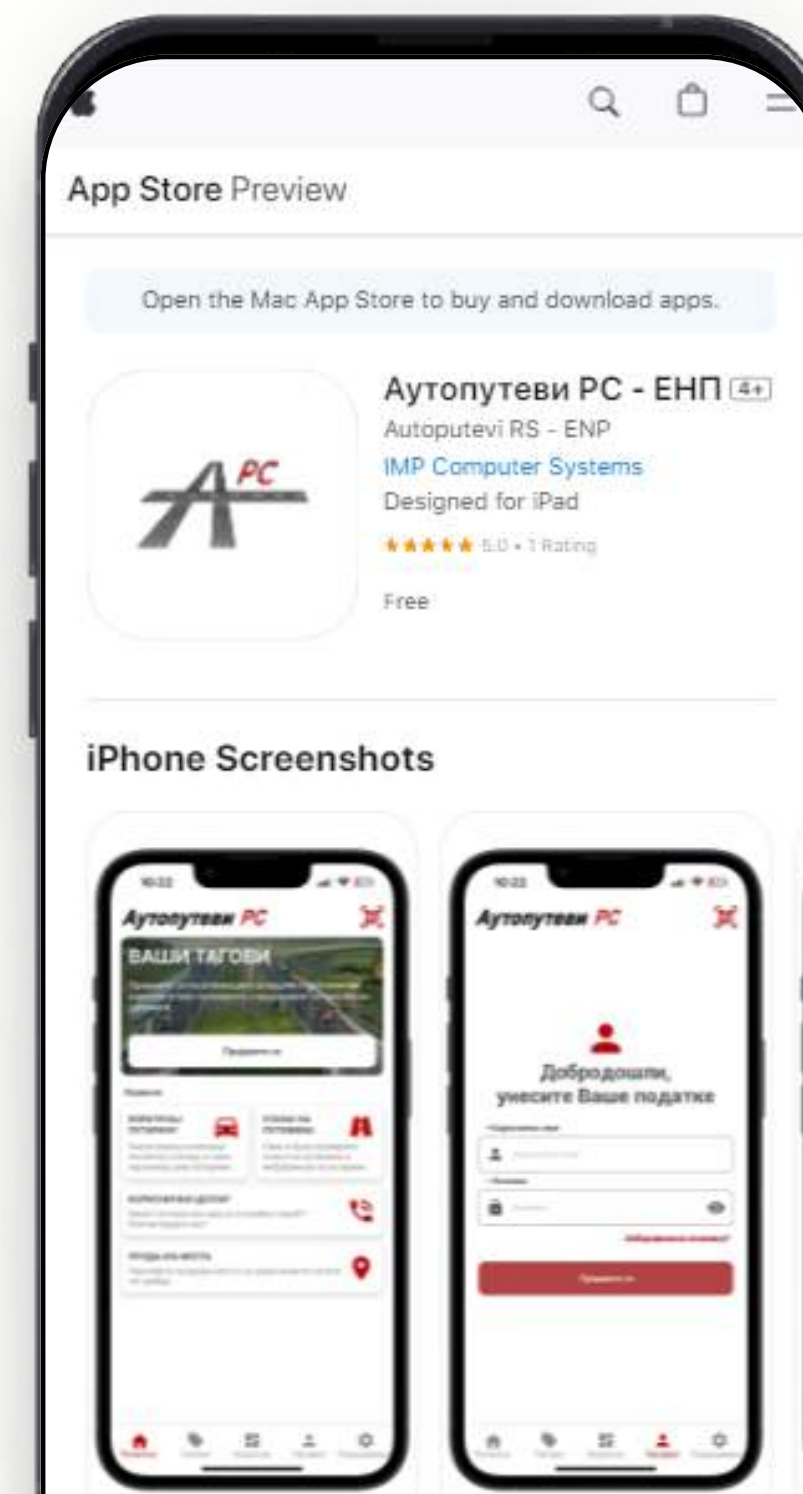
App Store Preview

Open the Mac App Store to buy and download apps.

PC

Аутопутеви РС - ЕНП 4+
Autoputevi RS - ENP
IMP Computer Systems
Designed for iPad
★★★★★ 5.0 • 1 Rating
Free

iPhone Screenshots

10:22
Аутопутеви РС
ВАШИ ТАГОВИ
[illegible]
Пријавите се
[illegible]

10:22
Аутопутеви РС
Добродошли, унесите Ваше податке
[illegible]
Пријавите се